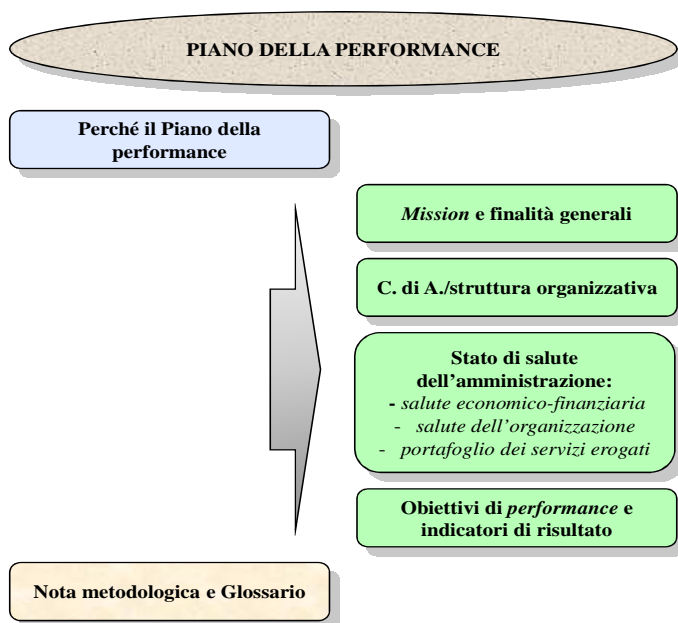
PIANO DELLA PERFORMANCE

Perché il Piano della performance

*Mission* e finalità generali

C. di A./struttura organizzativa

Stato di salute dell'amministrazione:
- *salute economico-finanziaria*
- *salute dell'organizzazione*
- *portafoglio dei servizi erogati*

Obiettivi di *performance* e indicatori di risultato

Nota metodologica e Glossario